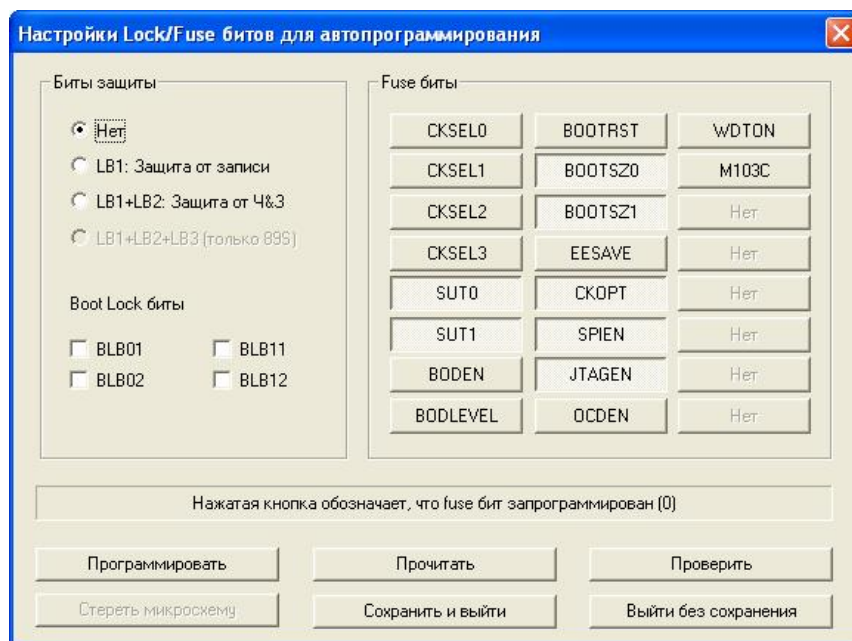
Настройки Lock/Fuse битов для автопрограммирования

Биты защиты

Нет
LB1: Защита от записи
LB1+LB2: Защита от Ч&З
LB1+LB2+LB3 (только 89S)

Boot Lock биты

BLB01
BLB11
BLB02
BLB12

Fuse биты

| CKSEL0 | BOOTRST | WDTON |
|---|---|---|
| CKSEL1 | BOOTSZ0 | M103C |
| CKSEL2 | BOOTSZ1 | Нет |
| CKSEL3 | EESAVE | Нет |
| SUT0 | CKOPT | Нет |
| SUT1 | SPIEN | Нет |
| BODEN | JTAGEN | Нет |
| BODLEVEL | OCDEN | Нет |

Нажатая кнопка обозначает, что fuse бит запрограммирован (0)

Программировать
Прочитать
Проверить
Стереть микросхему
Сохранить и выйти
Выйти без сохранения